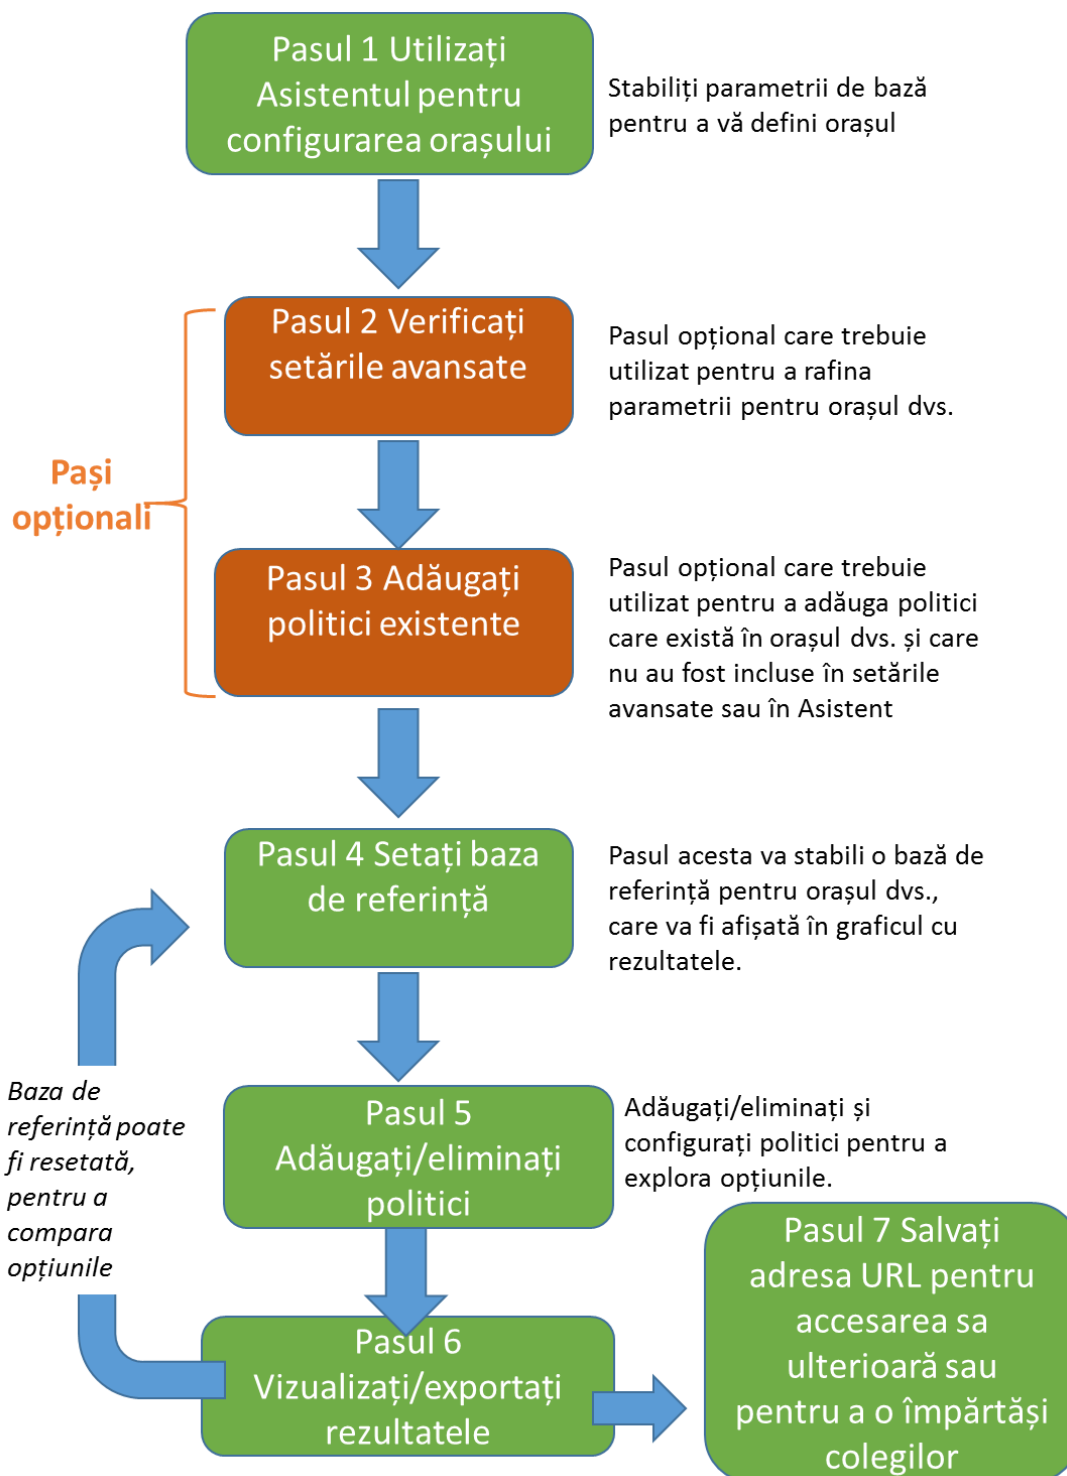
Pasul 1 Utilizați Asistentul pentru configurarea orașului

Stabiliți parametrii de bază pentru a vă defini orașul

Pași opționali

Pasul 2 Verificați setările avansate

Pasul opțional care trebuie utilizat pentru a rafina parametrii pentru orașul dvs.

Pasul 3 Adăugați politici existente

Pasul opțional care trebuie utilizat pentru a adăuga politici care există în orașul dvs. și care nu au fost incluse în setările avansate sau în Asistent

Pasul 4 Setați baza de referință

Pasul acesta va stabili o bază de referință pentru orașul dvs., care va fi afișată în graficul cu rezultatele.

Baza de referință poate fi resetată, pentru a compara opțiunile

Pasul 5 Adăugați/eliminați politici

Adăugați/eliminați și configurați politici pentru a explora opțiunile.

Pasul 6 Vizualizați/exportați rezultatele

Pasul 7 Salvați adresa URL pentru accesarea sa ulterioară sau pentru a o împărtăși colegilor